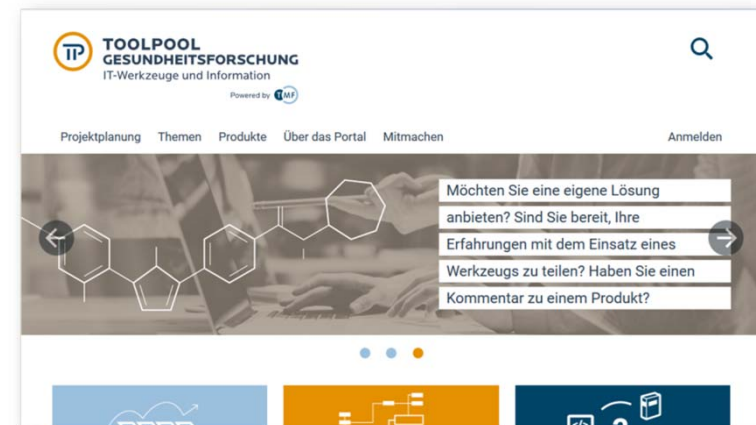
TP TOOLPOOL GESUNDHEITSFORSCHUNG
IT-Werkzeuge und Information
Powered by TMF

Projektplanung Themen Produkte Über das Portal Mitmachen Anmelden

Möchten Sie eine eigene Lösung anbieten? Sind Sie bereit, Ihre Erfahrungen mit dem Einsatz eines Werkzeugs zu teilen? Haben Sie einen Kommentar zu einem Produkt?